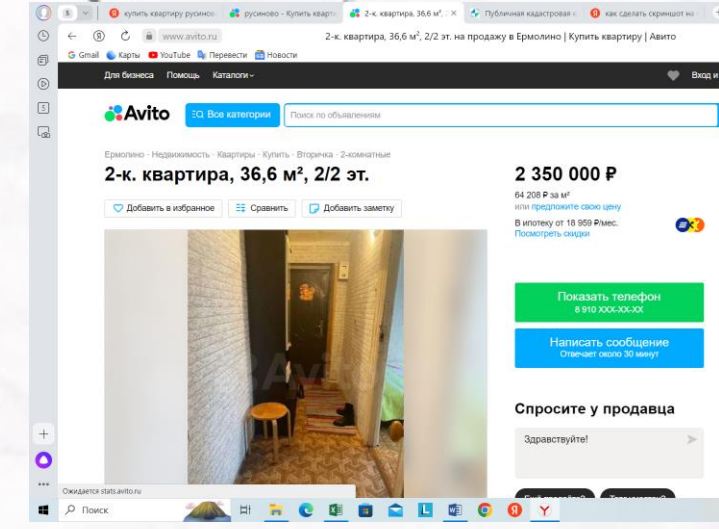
5 купить квартиру русино | русиново - Купить кварти | 2-к. квартира, 36,6 м², | Публичная кадастровая | как сделать скриншот на

www.avito.ru 2-к. квартира, 36,6 м², 2/2 эт. на продажу в Ермолино | Купить квартиру | Авито

Gmail Карты YouTube Перевести Новости

Для бизнеса Помощь Каталоги Вход и

Avito Все категории Поиск по объявлениям

Ермолино · Недвижимость · Квартиры · Купить · Вторичка · 2-комнатные

2-к. квартира, 36,6 м², 2/2 эт.

Добавить в избранное Сравнить Добавить заметку

2 350 000 ₽

64 208 ₽ за м²
или предложите свою цену

В ипотеку от 18 959 ₽/мес.
Посмотреть скидки

Показать телефон
8 910 XXX-XX-XX

Написать сообщение
Отвечает около 30 минут

Спросите у продавца

Здравствуйте!

Ожидается stats.avito.ru

Поиск

Avito